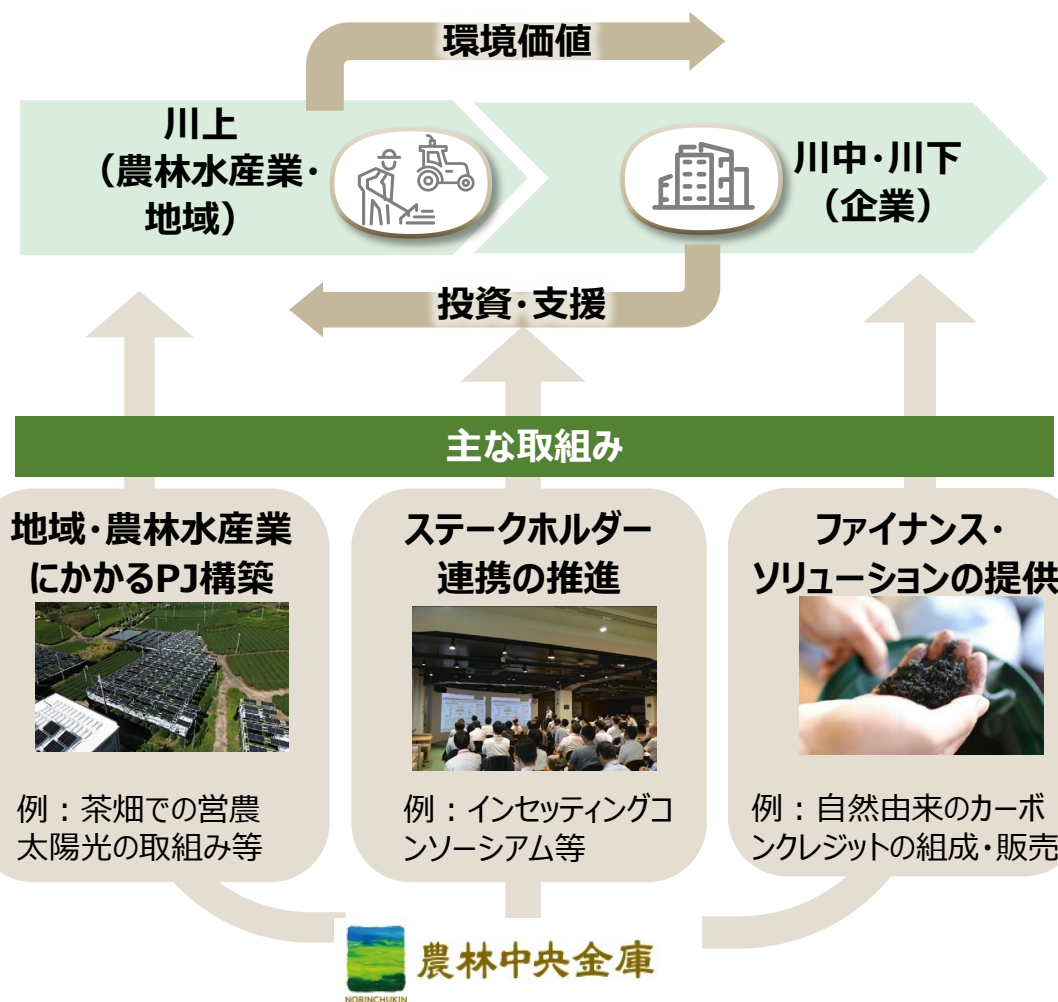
環境価値

川上
（農林水産業・地域）

川中・川下
（企業）

投資・支援

主な取組み

地域・農林水産業にかかるPJ構築

例：茶畑での営農太陽光の取組み等

ステークホルダー連携の推進

例：インセッティングコンソーシアム等

ファイナンス・ソリューションの提供

例：自然由来のカーボンクレジットの組成・販売

NORINCHUKIN
農林中央金庫